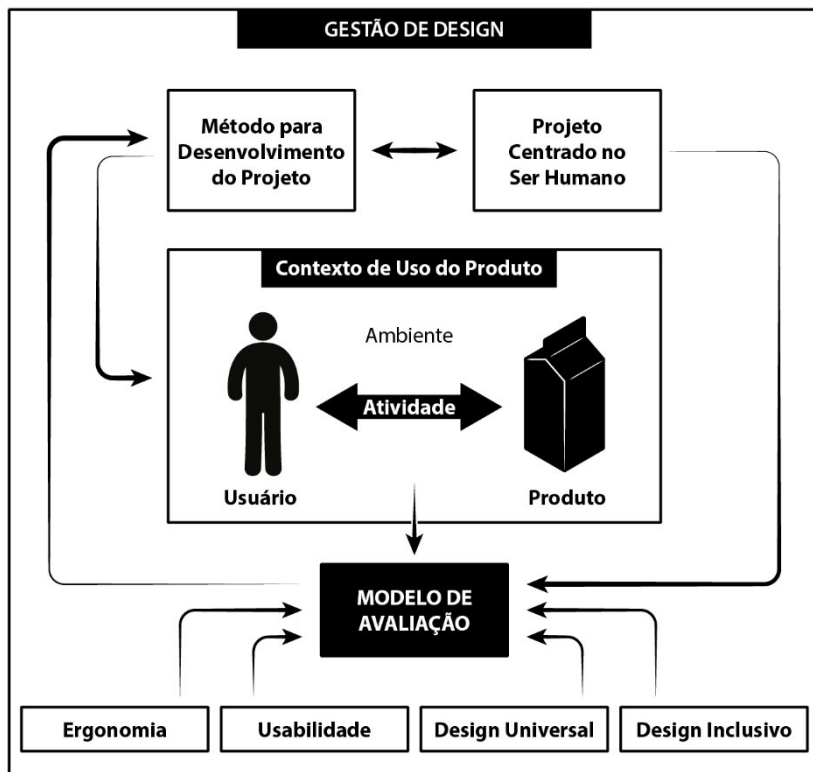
GESTÃO DE DESIGN

Método para Desenvolvimento do Projeto

Projeto Centrado no Ser Humano

Contexto de Uso do Produto

Ambiente

Atividade

Usuário

Produto

MODELO DE AVALIAÇÃO

Ergonomia

Usabilidade

Design Universal

Design Inclusivo